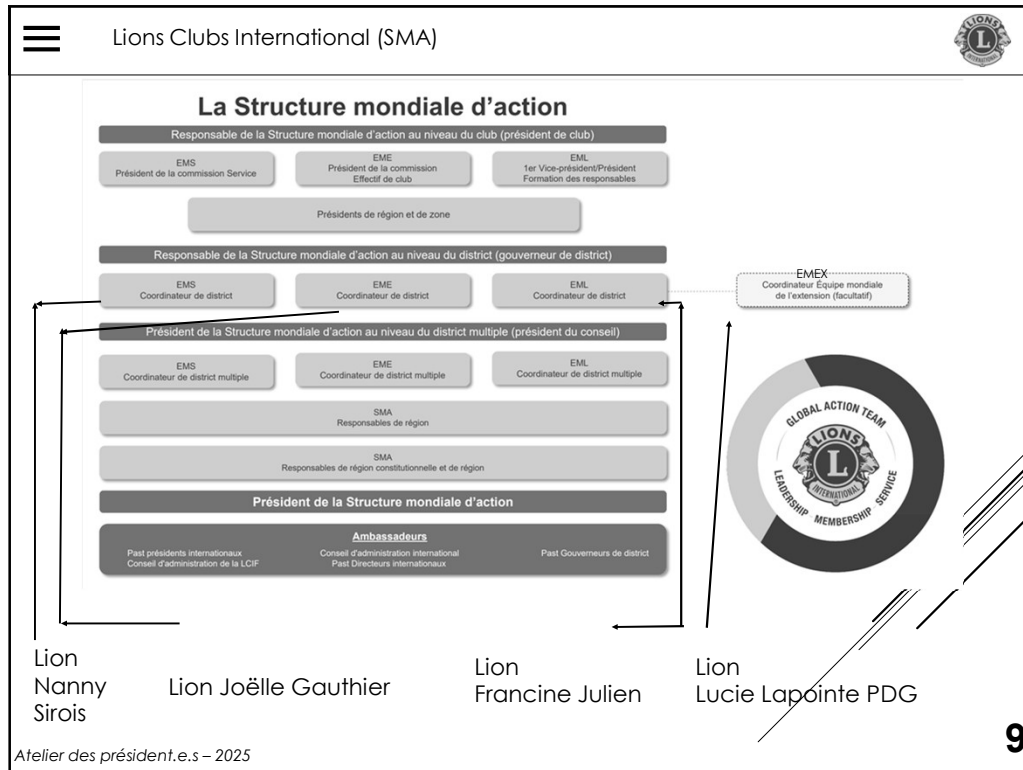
Lions Clubs International (SMA)

La Structure mondiale d'action

Responsable de la Structure mondiale d'action au niveau du club (président de club)

EMS
Président de la commission Service

EME
Président de la commission
Effectif de club

EML
1er Vice-président/Président
Formation des responsables

Présidents de région et de zone

Responsable de la Structure mondiale d'action au niveau du district (gouverneur de district)

EMS
Coordinateur de district

EME
Coordinateur de district

EML
Coordinateur de district

EMEX
Coordinateur Équipe mondiale de l'extension (facultatif)

Président de la Structure mondiale d'action au niveau du district multiple (président du conseil)

EMS
Coordinateur de district multiple

EME
Coordinateur de district multiple

EML
Coordinateur de district multiple

SMA
Responsables de région

SMA
Responsables de région constitutionnelle et de région

Président de la Structure mondiale d'action

Ambassadeurs
Past présidents internationaux
Conseil d'administration de la LCIF
Conseil d'administration international
Past Directeurs internationaux
Past Gouverneurs de district

GLOBAL ACTION TEAM
LIONS INTERNATIONAL
LEADERSHIP MEMBERSHIP SERVICE

Lion Nanny Sirois

Lion Joëlle Gauthier

Lion Francine Julien

Lion Lucie Lapointe PDG

Atelier des président.e.s – 2025

9